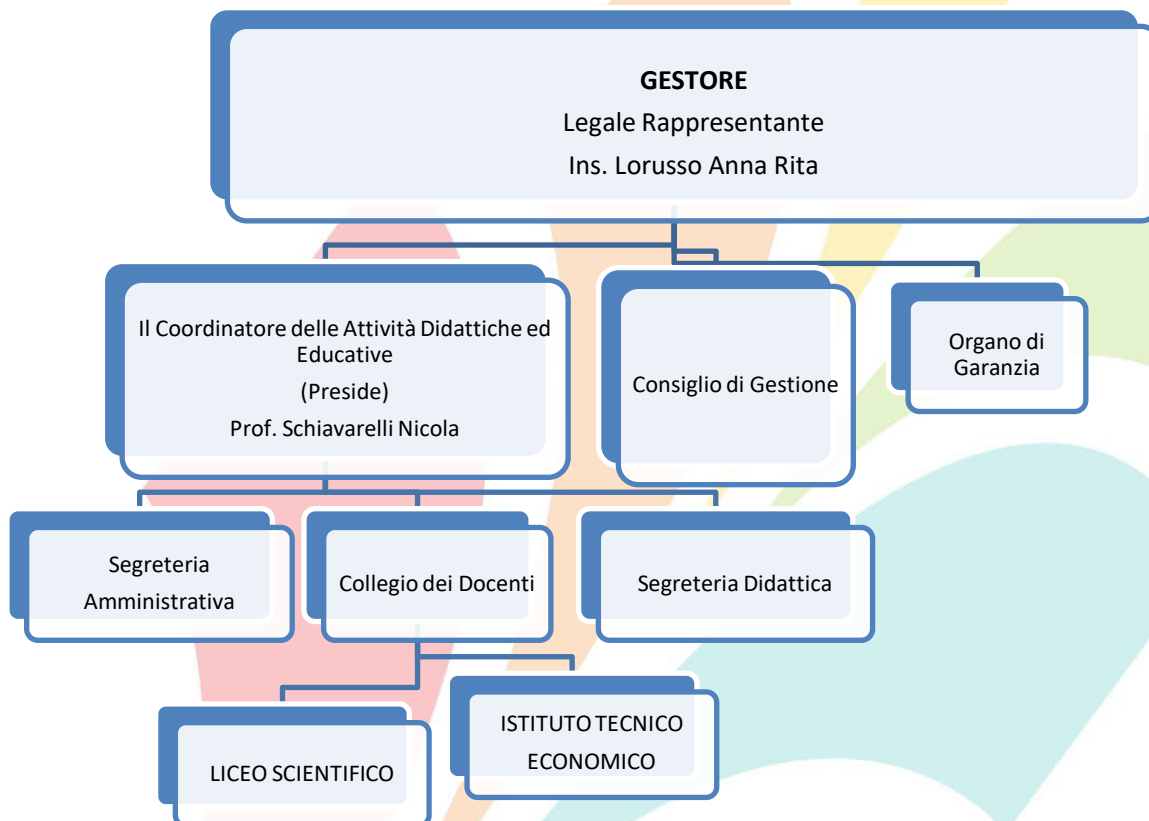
GESTORE
Legale Rappresentante
Ins. Lorusso Anna Rita

Il Coordinatore delle Attività Didattiche ed Educative
(Preside)
Prof. Schiavarelli Nicola

Consiglio di Gestione

Organo di Garanzia

Segreteria Amministrativa

Collegio dei Docenti

Segreteria Didattica

LICEO SCIENTIFICO

ISTITUTO TECNICO ECONOMICO